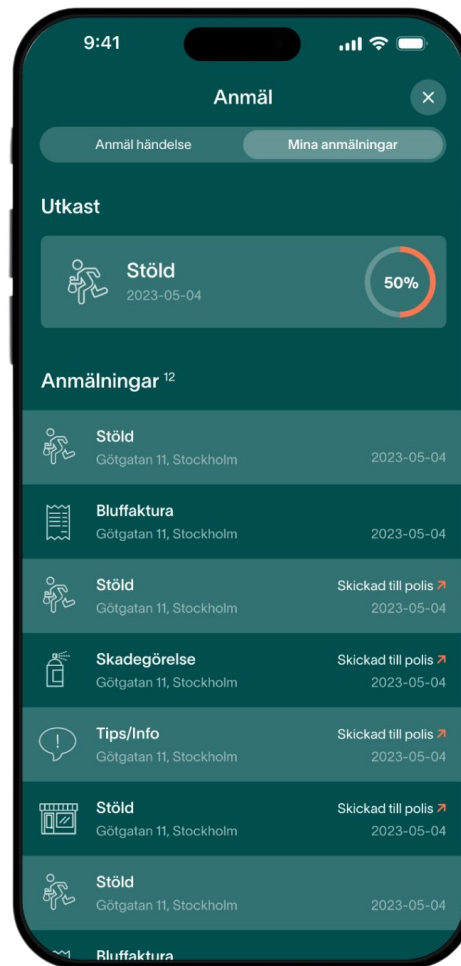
9:41

Anmäl

×

Anmäl händelse

Mina anmälningar

Utkast

Stöld
2023-05-04

50%

Anmälningar $^{12}$

Stöld
Götgatan 11, Stockholm
2023-05-04

Bluffaktura
Götgatan 11, Stockholm
2023-05-04

Stöld
Götgatan 11, Stockholm
Skickad till polis ↗
2023-05-04

Skadegörelse
Götgatan 11, Stockholm
Skickad till polis ↗
2023-05-04

Tips/Info
Götgatan 11, Stockholm
Skickad till polis ↗
2023-05-04

Stöld
Götgatan 11, Stockholm
Skickad till polis ↗
2023-05-04

Stöld
Götgatan 11, Stockholm
2023-05-04

Bluffaktura